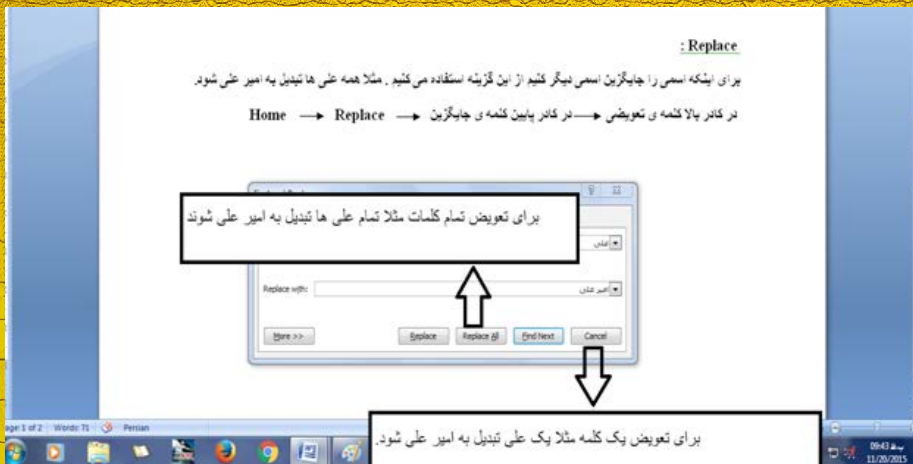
: Replace

برای اینکه اسمی را جایگزین اسمی دیگر کنیم از این گزینه استفاده می کنیم . مثلا همه علی ها تبدیل به امیر علی شود.

Home ⟶ Replace ⟶ در کادر پایین کلمه ی جایگزین ⟵ در کادر بالا کلمه ی تعویضی

برای تعویض تمام کلمات مثلا تمام علی ها تبدیل به امیر علی شوند

علی

Replace with: امیر علی

More >>

Replace

Replace All

Find Next

Cancel

برای تعویض یک کلمه مثلا یک علی تبدیل به امیر علی شود.

age 1 of 2 | Words: 71 | Persian

09:43 ب.ظ
11/20/2015